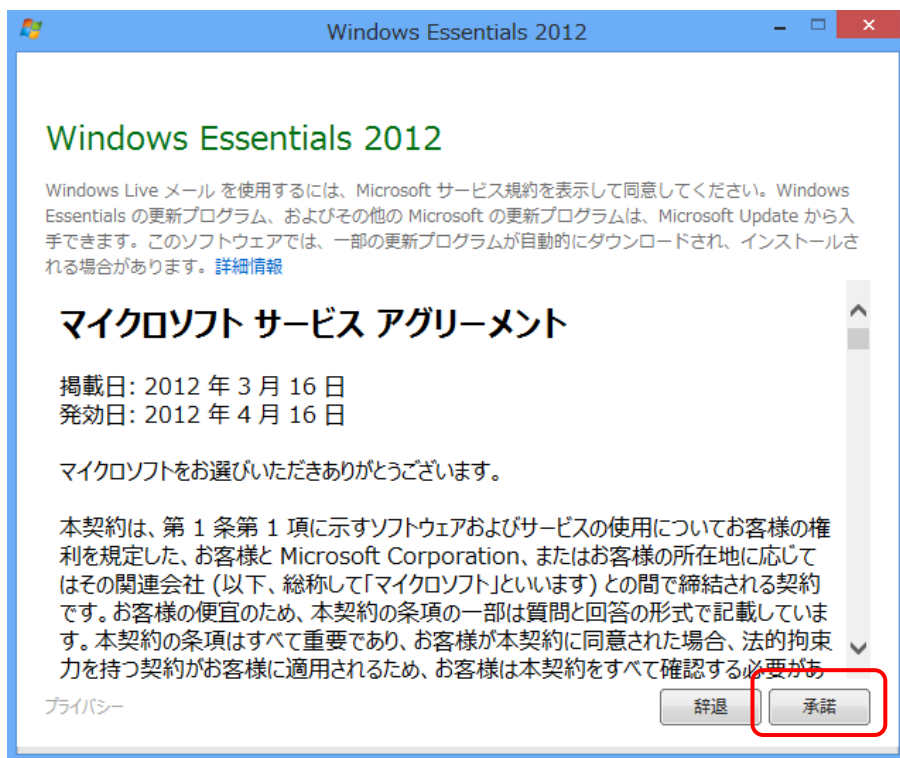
Windows Essentials 2012

Windows Essentials 2012

Windows Live メール を使用するには、Microsoft サービス規約を表示して同意してください。Windows Essentials の更新プログラム、およびその他の Microsoft の更新プログラムは、Microsoft Update から入手できます。このソフトウェアでは、一部の更新プログラムが自動的にダウンロードされ、インストールされる場合があります。詳細情報

マイクロソフト サービス アグリーメント

掲載日: 2012 年 3 月 16 日
発効日: 2012 年 4 月 16 日

マイクロソフトをお選びいただきありがとうございます。

本契約は、第 1 条第 1 項に示すソフトウェアおよびサービスの使用についてお客様の権利を規定した、お客様と Microsoft Corporation、またはお客様の所在地に応じてはその関連会社 (以下、総称して「マイクロソフト」といいます) との間で締結される契約です。お客様の便宜のため、本契約の条項の一部は質問と回答の形式で記載しています。本契約の条項はすべて重要であり、お客様が本契約に同意された場合、法的拘束力を持つ契約がお客様に適用されるため、お客様は本契約をすべて確認する必要があ

プライバシー

辞退

承諾